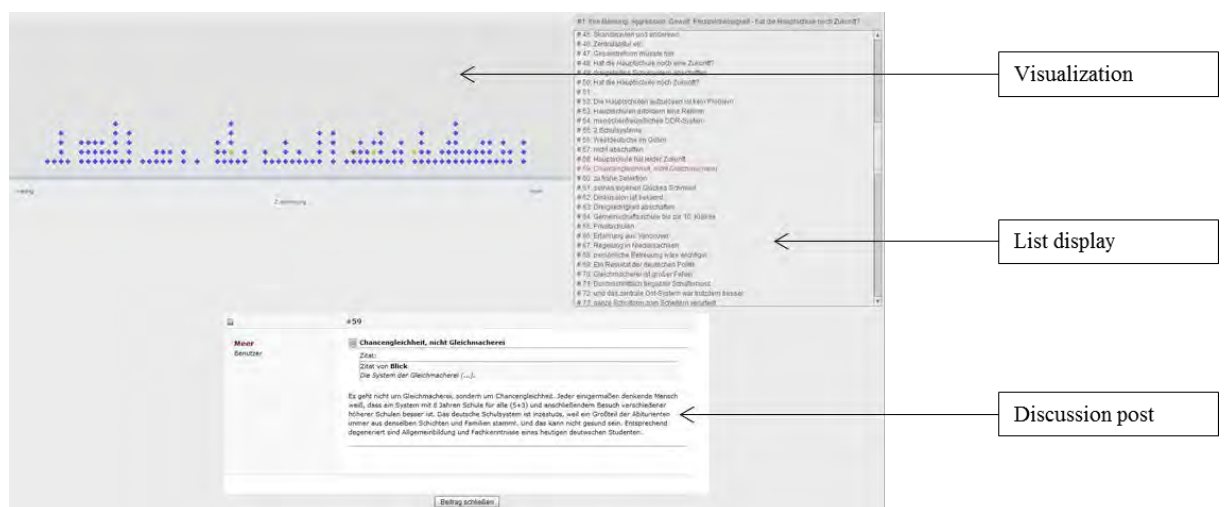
#1 Ihre Meinung: Aggression, Gewalt, Perspektivlosigkeit - hat die Hauptschule noch Zukunft?

# 45: Skandalisieren und anderswo
# 46: Zentralabitur etc.
# 47: Gesamtschule müsste her
# 48: Hat die Hauptschule noch eine Zukunft?
# 49: dreigliedriges Schulsystem abschaffen
# 50: Hat die Hauptschule noch Zukunft?
# 51:
# 52: Die Hauptschulen aufzulösen ist kein Problem
# 53: Hauptschulen erfordern eine Reform
# 54: menschenfeindliches DDR-System
# 55: 2 Schulsysteme
# 56: Westdeutsche im Osten
# 57: nicht abschaffen
# 58: Hauptschule hat jeder Zukunft
# 59: Chancengleichheit, nicht Gleichmacherei
# 60: jeder seines eigenen Glückes Schmied
# 61: zu frühe Selektion
# 62: Diskussion ist beklemmt
# 63: Dreigliedrigkeit abschaffen
# 64: Gemeinschaftsschule bis zur 10. Klasse
# 65: Privatschulen
# 66: Erfahrung aus Vancouver
# 67: Regelung in Niedersachsen
# 68: persönliche Betreuung wäre wichtig
# 69: Ein Relikt der deutschen Politik
# 70: Gleichmacherei ist großer Fehler
# 71: Durchschnittlich begabter Schulfreund
# 72: und das zentrale Ost-System war trotzdem besser
# 73: ganze Schichten zum Scheitern verurteilt

Visualization

List display

Zustimmung

#59

Meer
Benutzer

Chancengleichheit, nicht Gleichmacherei

Zitat:
Zitat von Blick
Die System der Gleichmacherei (...).

Es geht nicht um Gleichmacherei, sondern um Chancengleichheit. Jeder einigermaßen denkende Mensch weiß, dass ein System mit 6 Jahren Schule für alle (5+3) und anschließendem Besuch verschiedener höherer Schulen besser ist. Das deutsche Schulsystem ist inzestuös, weil ein Großteil der Abiturienten immer aus denselben Schichten und Familien stammt. Und das kann nicht gesund sein. Entsprechend degeneriert sind Allgemeinbildung und Fachkenntnisse eines heutigen deutschen Studenten.

Discussion post

Beitrag schließen